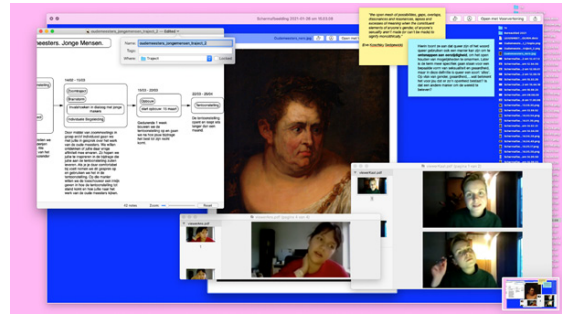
Schermafbeelding 2021-01-26 om 10.03.06

Open met Voorvertoning

meesters. Jonge Mensen.

Name: oudemeesters_jongemensen_traject_2

Tags:

Where: Traject

Cancel

14:00 - 15:00

15:00 - 16:00

Door middel van voorbeeldige in groep en in individueel gaan we met Julia in gesprek over het werk van de oude meesters. We willen ontdekken of Julia deze ervaringen afkomstig zijn. (Zij hoopt we Julia de inspiratie in de tijd folge die Julia aan de tentoonstelling zullen leveren. Als je je jouw commentaar bij ook vormen we de groepen op en gebruiken we hun in de tentoonstelling. Op die manier krijgen zij in een indirecte manier, ook al kunnen zij zijn door gegeven hun nog zelf werk uitmakende.

Stadsmeesters 1 week: brouwen de de tentoonstelling en kijk wat de kindtjes hun hebben gedaan

De tentoonstelling opent en maak als vanaf een boeken.

"We even mouth of possibilities, gaze, overlaps, dissonances and resonances, lapses and excesses of meaning when the constituent elements of anyone's gender, of anyone's sexuality aren't made (or can't be made) to signify monolithically."

Eve Kosofsky Sedgwick

Daarin komt ze aan dat queer niet iets moet gaan betekenen, dat queer nog geen vast of eenduidige manier van zijn is. Het is ontsnappen aan eenduidigheid, en het kunt worden van weg maar zijn...

Wat ikzelf te ook niet kunnen voorstellen bekijk wat zij van betekenis voor dan hoe de wat we en hoe kunnen wij ook leren?

20 items

Zoom

Done

viewerfoot.pdf (page 1 of 1)

viewerfoot.pdf (page 2 of 2)

viewerfoot.pdf